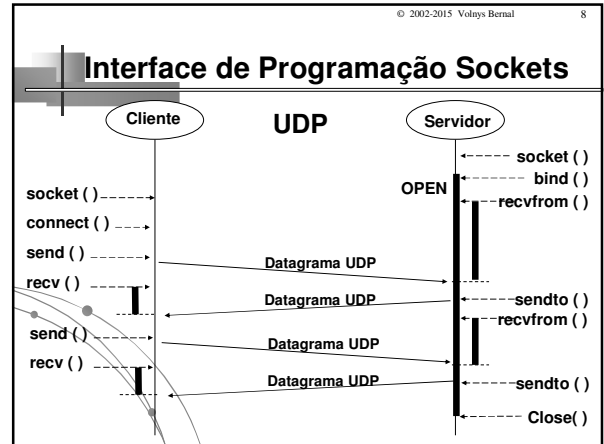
© 2002-2015 Volnys Bernal 8

Interface de Programação Sockets

Cliente

UDP

Servidor

socket ( )

bind ( )

OPEN

recvfrom ( )

socket ( )

connect ( )

send ( )

Datagrama UDP

recv ( )

Datagrama UDP

sendto ( )

recvfrom ( )

send ( )

Datagrama UDP

recv ( )

Datagrama UDP

sendto ( )

Close( )